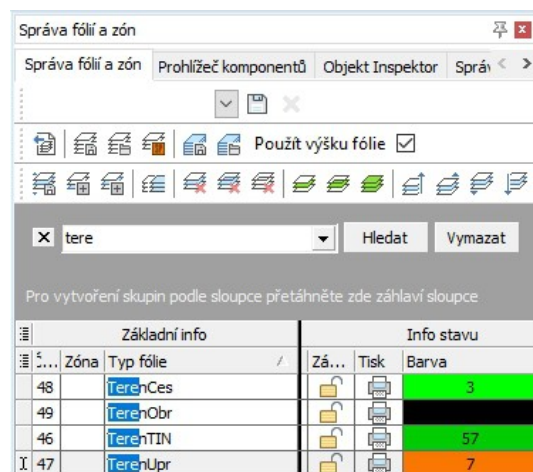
Správa fólií a zón

Správa fólií a zón | Prohlížeč komponentů | Objekt Inspektor | Správ

Použít výšku fólie ☑

X tere

Hledat

Vymazat

Pro vytvoření skupin podle sloupce přetáhněte zde záhlaví sloupce

| Základní info | | | Info stavu | | |
|---|---|---|---|---|---|
| Š... | Zóna | Typ fólie | Zá... | Tisk | Barva |
| 48 | | TerenCes | | | 3 |
| 49 | | TerenObr | | | |
| 46 | | TerenTIN | | | 57 |
| 47 | | TerenUpr | | | 7 |